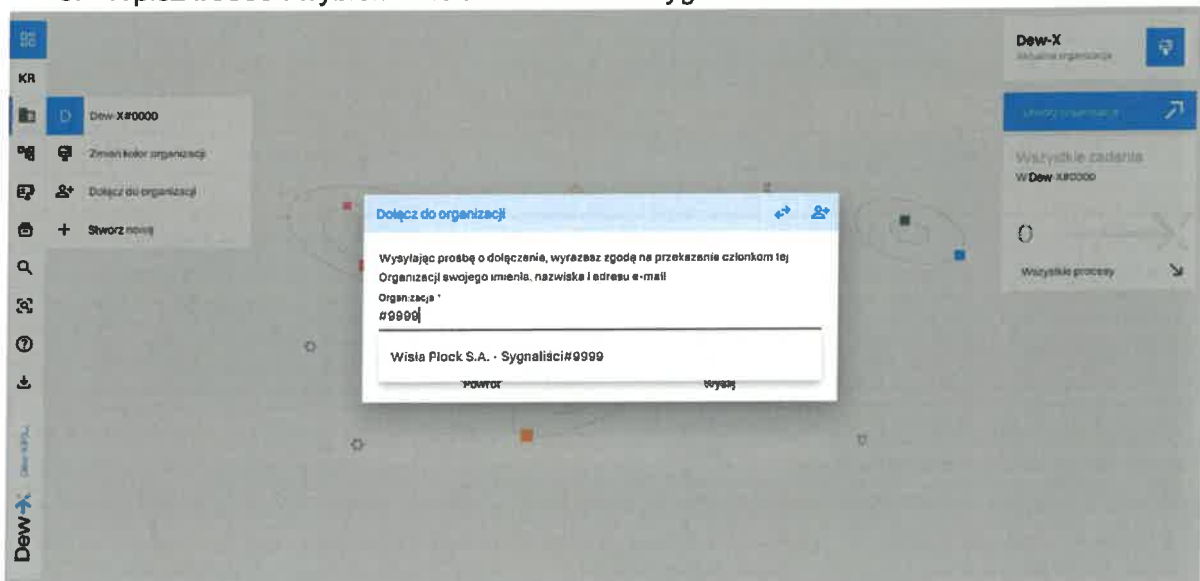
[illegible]

KR

D Dew-X#0000

Zmień kolor organizacji

Dołącz do organizacji

+ Stwórz nową

Dew-X
Aktualna organizacja

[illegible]

Wszystkie zadania
W Dew-X#0000

0

Wszystkie procesy

Dołącz do organizacji

Wysyłając prośbę o dołączenie, wyrażasz zgodę na przekazanie członkom tej Organizacji swojego imienia, nazwiska i adresu e-mail

Organizacja *
#9999

Wisła Płock S.A. - Sygnaliści#9999

Powrót

Wyślij

Dew-X